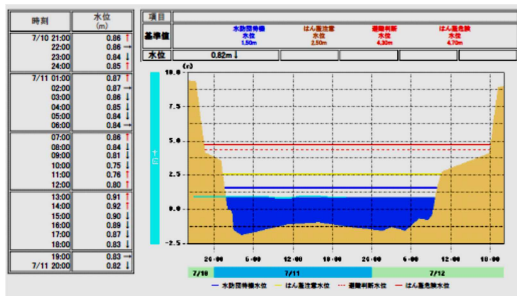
| 時刻 | 水位 (m) |
|---|---|
| 7/10 21:00 | 0.86 ↑ |
| 22:00 | 0.86 → |
| 23:00 | 0.84 ↓ |
| 24:00 | 0.85 ↑ |
| 7/11 01:00 | 0.87 ↑ |
| 02:00 | 0.87 → |
| 03:00 | 0.86 ↓ |
| 04:00 | 0.85 ↓ |
| 05:00 | 0.84 ↓ |
| 06:00 | 0.84 → |
| 07:00 | 0.86 ↑ |
| 08:00 | 0.84 ↓ |
| 09:00 | 0.81 ↓ |
| 10:00 | 0.75 ↓ |
| 11:00 | 0.76 ↑ |
| 12:00 | 0.80 ↑ |
| 13:00 | 0.91 ↑ |
| 14:00 | 0.92 ↑ |
| 15:00 | 0.90 ↓ |
| 16:00 | 0.89 ↓ |
| 17:00 | 0.87 ↓ |
| 18:00 | 0.83 ↓ |
| 19:00 | 0.83 → |
| 7/11 20:00 | 0.82 ↓ |

| 項目 | 水防団待機水位 | はん濫注意水位 | 避難判断水位 | はん濫危険水位 |
|---|---|---|---|---|
| 基準値 | 1.50m | 2.50m | 4.30m | 4.70m |

水位 0.82m ↓

(m)
10.0
7.5
5.0
2.5
0.0
-2.5

水位
24:00 06:00 12:00 18:00 24:00 06:00 12:00 18:00
7/10 7/11 7/12

水防団待機水位 はん濫注意水位 避難判断水位 はん濫危険水位